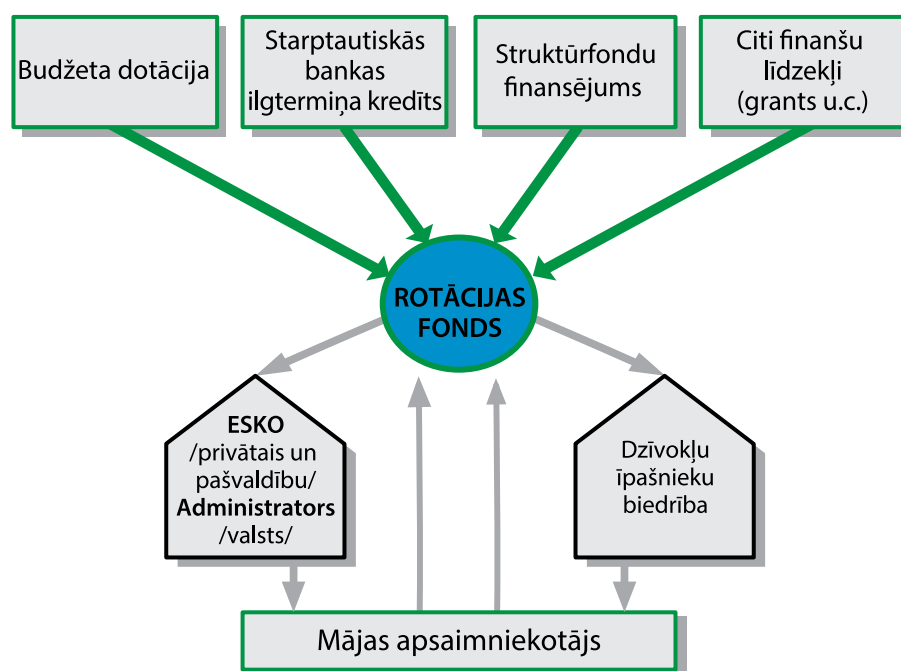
Budžeta dotācija

Starptautiskās bankas ilgtermiņa kredīts

Struktūrfondu finansējums

Citi finanšu līdzekļi (grants u.c.)

ROTĀCIJAS FONDS

ESKO /privātais un pašvaldību/ Administrators /valsts/

Dzīvokļu īpašnieku biedrība

Mājas apsaimniekotājs